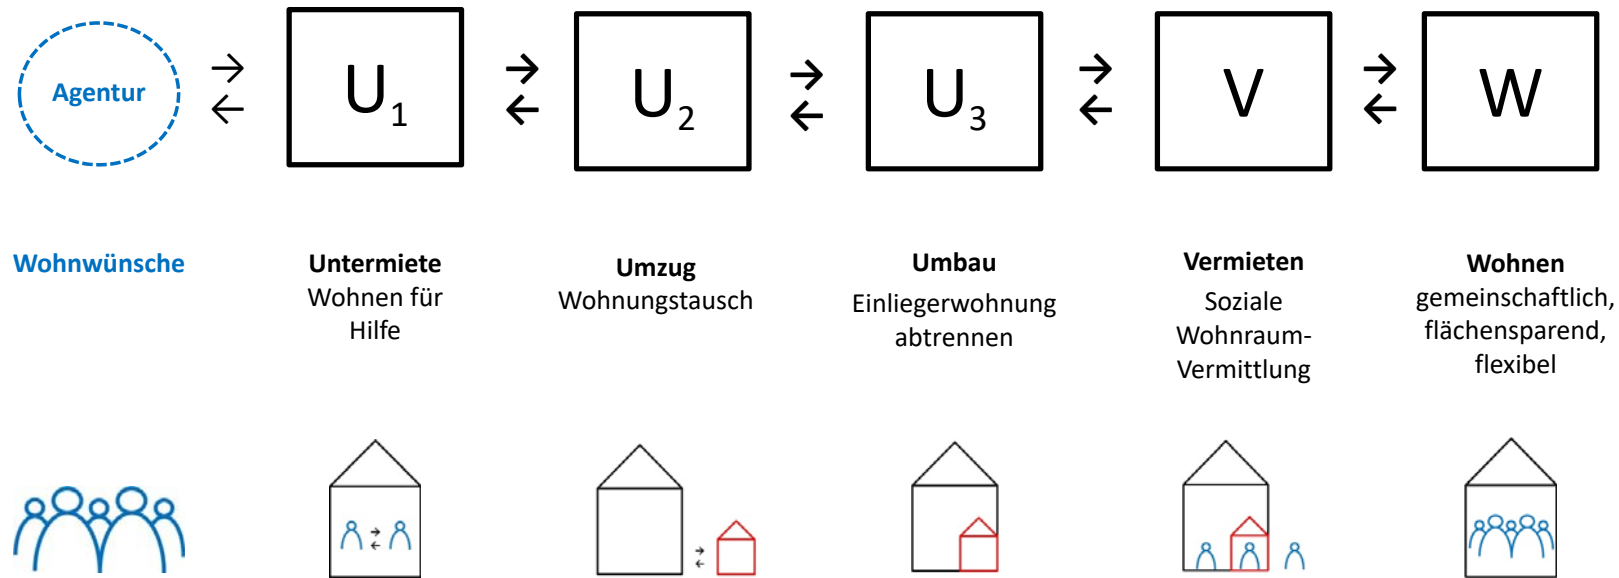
Agentur

$U_1$

$U_2$

$U_3$

V

W

Wohnwünsche

**Untermiete**
Wohnen für Hilfe

**Umzug**
Wohnungstausch

**Umbau**
Einliegerwohnung abtrennen

**Vermieten**
Soziale Wohnraum-Vermittlung

**Wohnen**
gemeinschaftlich, flächensparend, flexibel